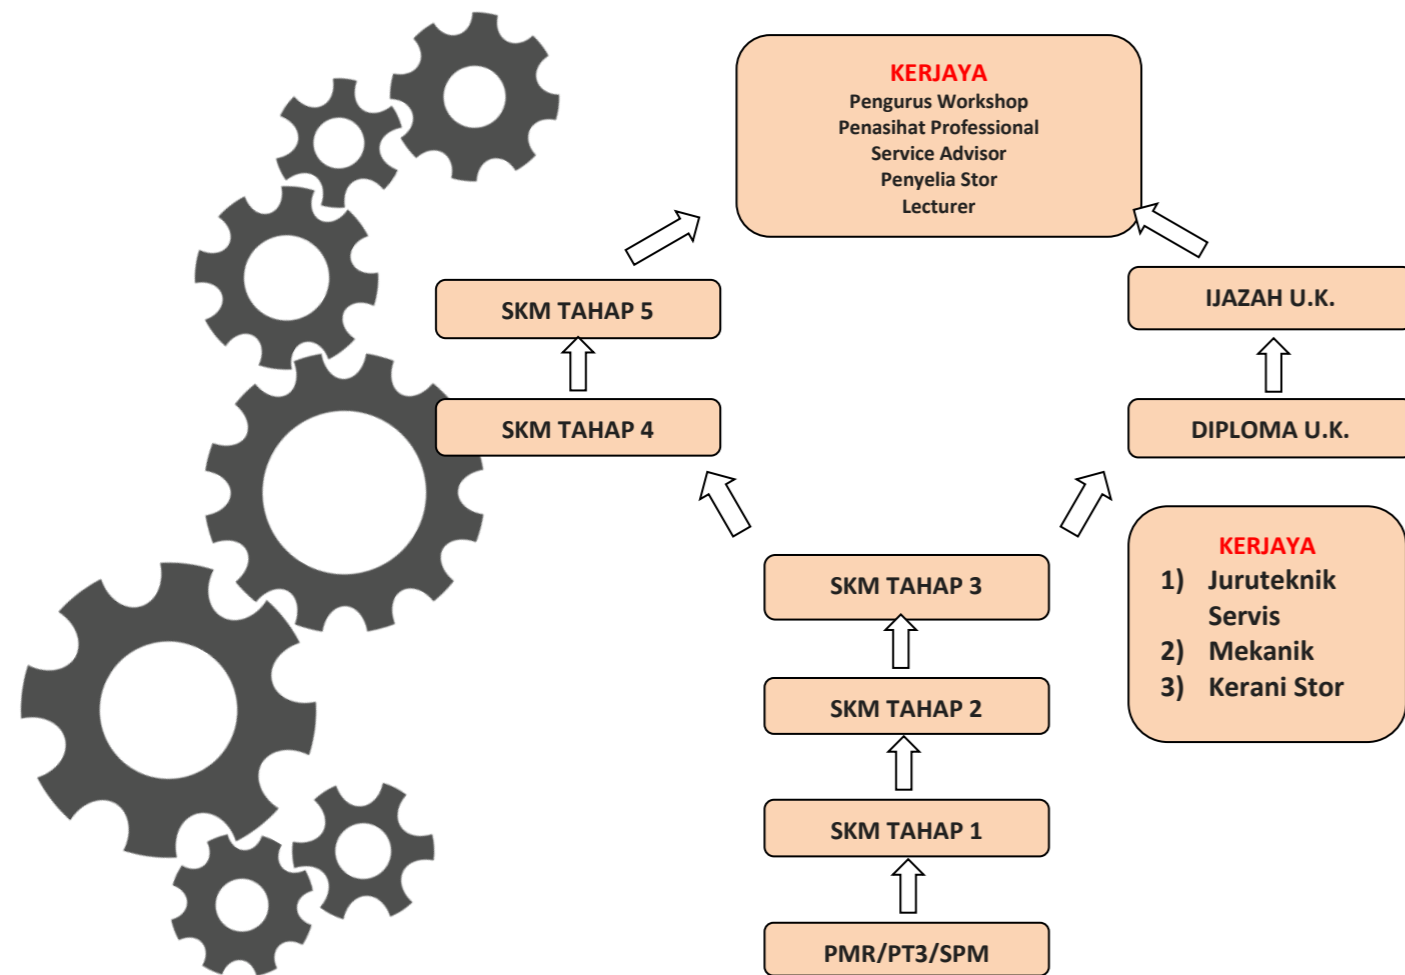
KERJAYA
Pengurus Workshop
Penasihat Professional
Service Advisor
Penyelia Stor
Lecturer

SKM TAHAP 5

SKM TAHAP 4

IJAZAH U.K.

DIPLOMA U.K.

KERJAYA
1) Juruteknik Servis
2) Mekanik
3) Kerani Stor

SKM TAHAP 3

SKM TAHAP 2

SKM TAHAP 1

PMR/PT3/SPM